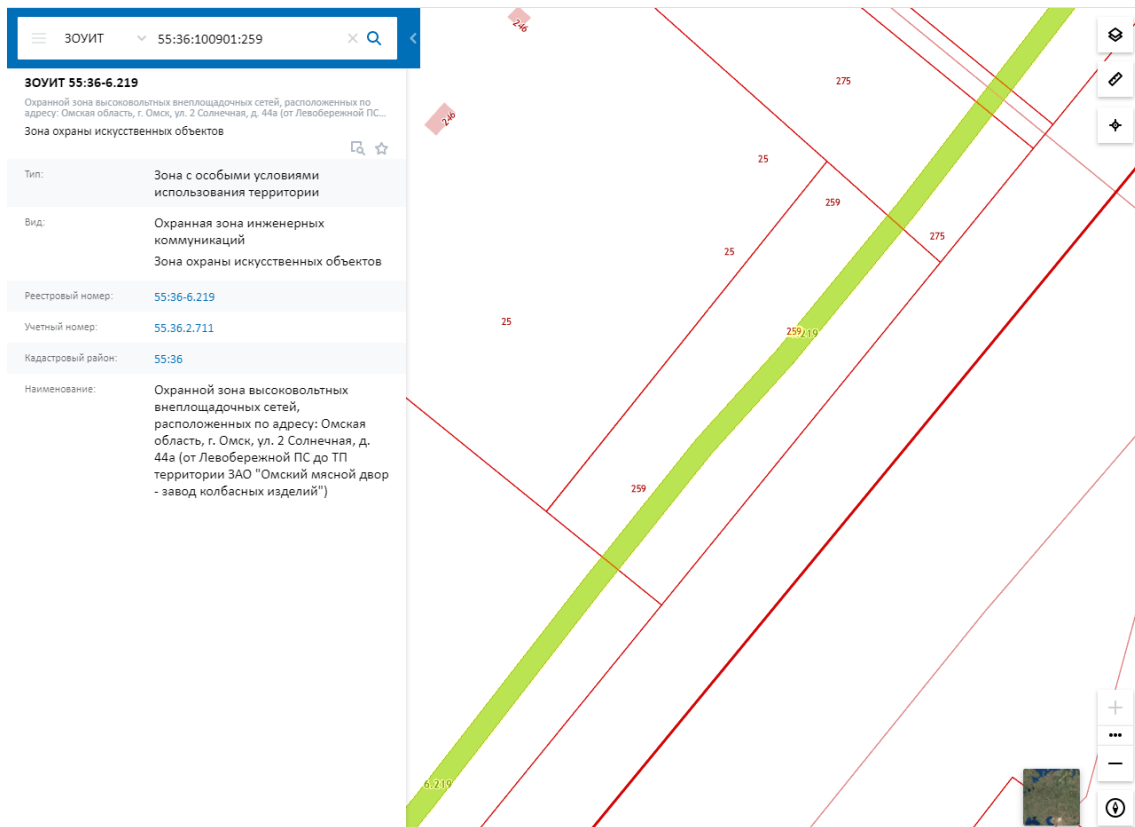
ЗОУИТ 55:36:100901:259

ЗОУИТ 55:36-6.219

Охранной зона высоковольтных внеплощадочных сетей, расположенных по адресу: Омская область, г. Омск, ул. 2 Солнечная, д. 44а (от Левобережной ПС...

Зона охраны искусственных объектов

| Тип: | Зона с особыми условиями использования территории |
|---|---|
| Вид: | Охранная зона инженерных коммуникаций<br>Зона охраны искусственных объектов |
| Реестровый номер: | 55:36-6.219 |
| Учетный номер: | 55.36.2.711 |
| Кадастровый район: | 55:36 |
| Наименование: | Охранной зона высоковольтных внеплощадочных сетей, расположенных по адресу: Омская область, г. Омск, ул. 2 Солнечная, д. 44а (от Левобережной ПС до ТП территории ЗАО "Омский мясной двор - завод колбасных изделий") |

246
246
275
25
259
275
25
25
259
219
259
6.219